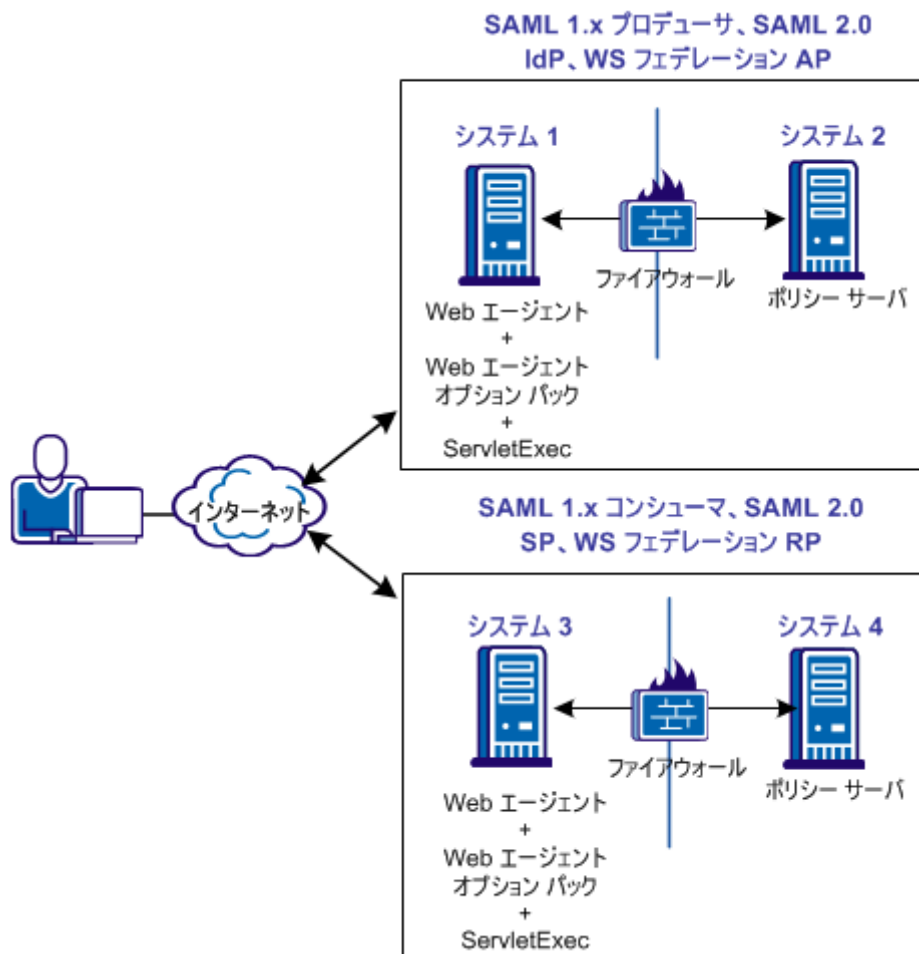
SAML 1.x プロデューサ、SAML 2.0 IdP、WS フェデレーション AP

システム 1

システム 2

ファイアウォール

Web エージェント
+
Web エージェント オプション パック
+
ServletExec

ポリシー サーバ

インターネット

SAML 1.x コンシューマ、SAML 2.0 SP、WS フェデレーション RP

システム 3

システム 4

ファイアウォール

Web エージェント
+
Web エージェント オプション パック
+
ServletExec

ポリシー サーバ